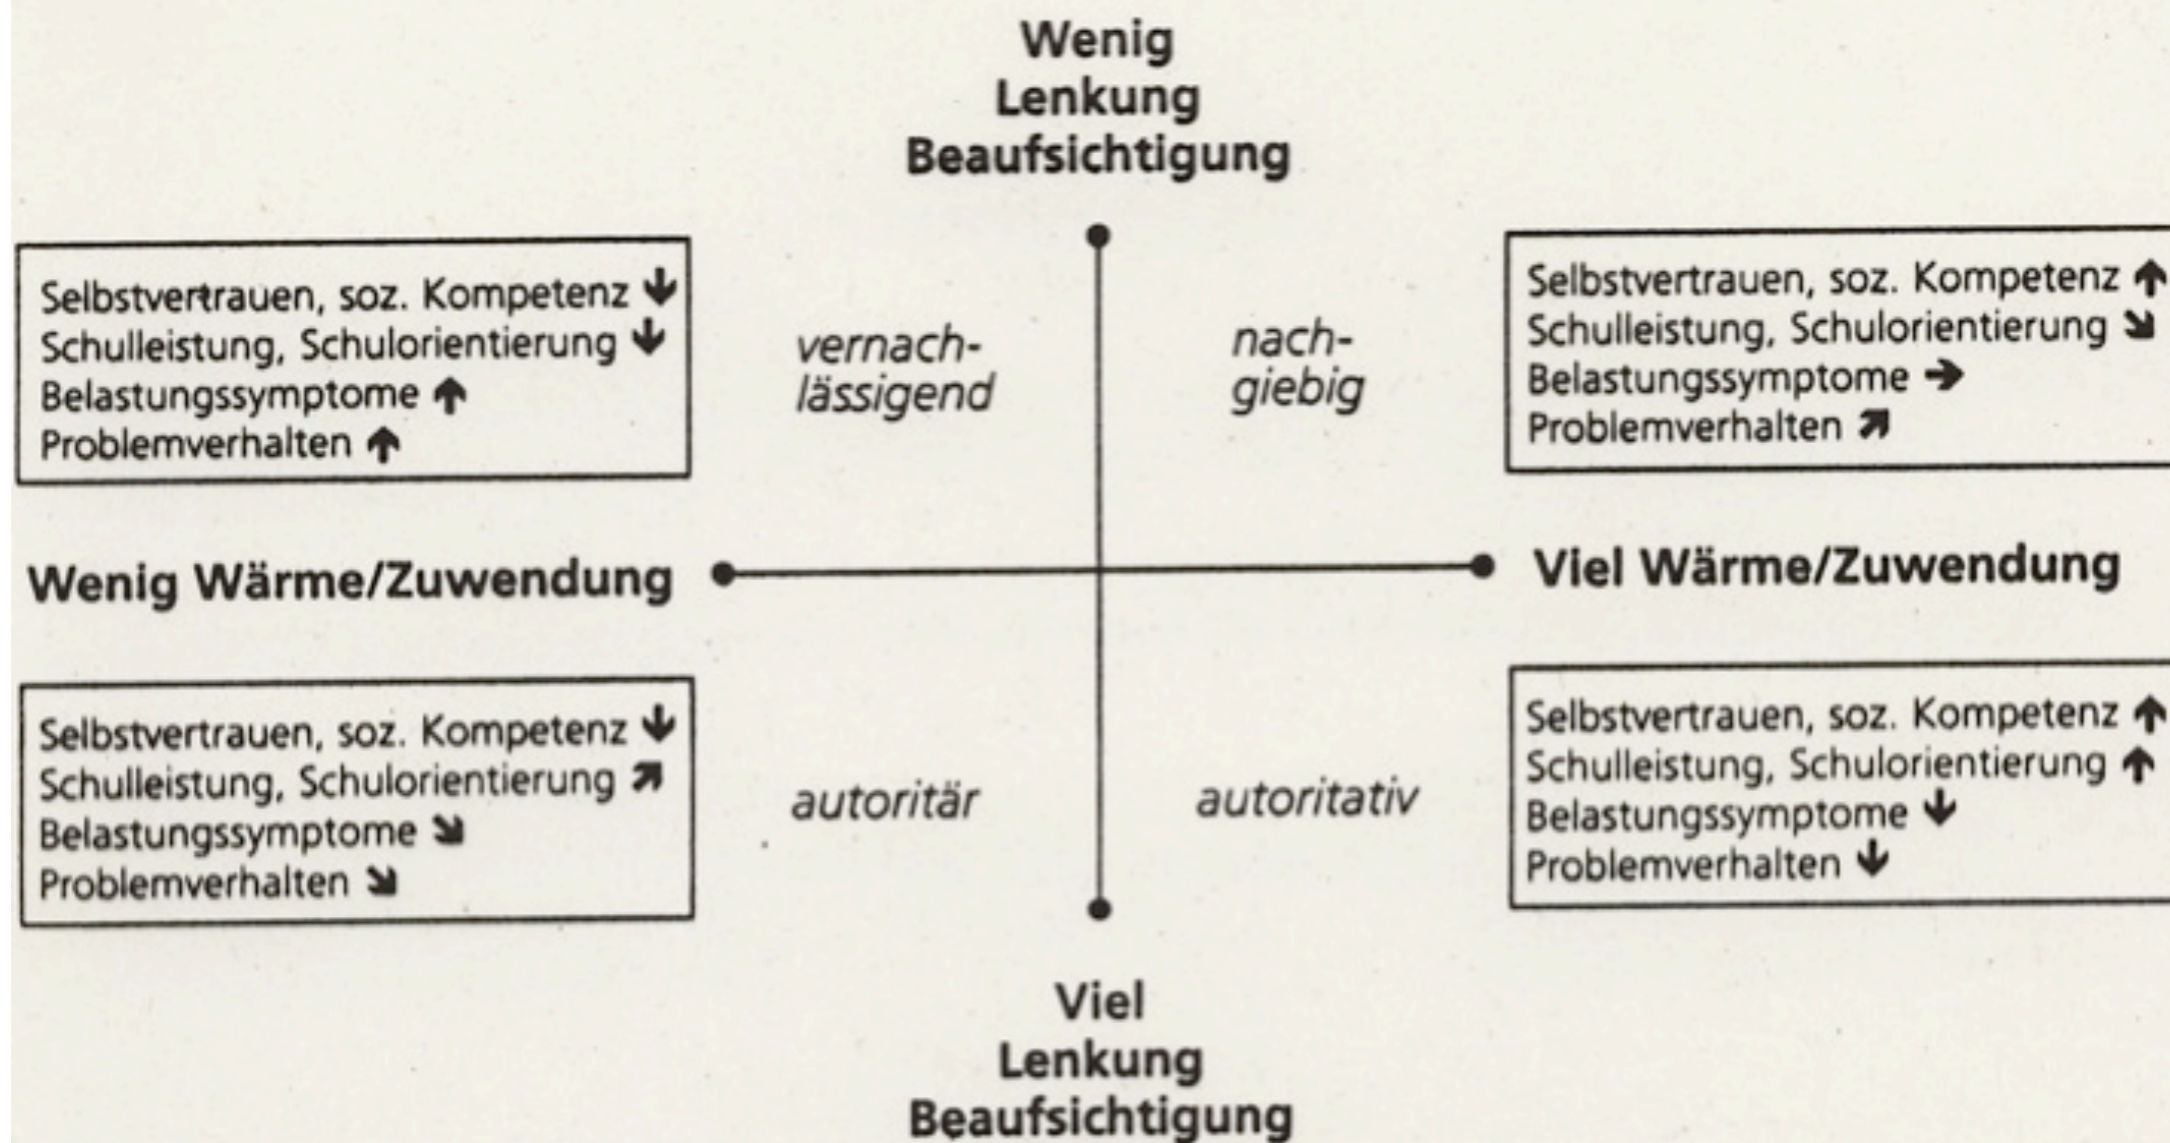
Wenig Lenkung Beaufsichtigung

Selbstvertrauen, soz. Kompetenz ↓
Schulleistung, Schulorientierung ↓
Belastungssymptome ↑
Problemverhalten ↑

vernachlässigend

nachgiebig

Selbstvertrauen, soz. Kompetenz ↑
Schulleistung, Schulorientierung ↘
Belastungssymptome →
Problemverhalten ↗

Wenig Wärme/Zuwendung

Viel Wärme/Zuwendung

Selbstvertrauen, soz. Kompetenz ↓
Schulleistung, Schulorientierung ↗
Belastungssymptome ↘
Problemverhalten ↘

autoritär

autoritativ

Selbstvertrauen, soz. Kompetenz ↑
Schulleistung, Schulorientierung ↑
Belastungssymptome ↓
Problemverhalten ↓

Viel Lenkung Beaufsichtigung